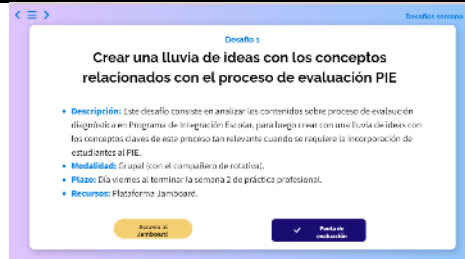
< ☰ >

Desafíos semana

Desafío 1

Crear una lluvia de ideas con los conceptos relacionados con el proceso de evaluación PIE

• Descripción: Este desafío consiste en analizar los contenidos sobre proceso de evaluación diagnóstica en Programa de Integración Escolar, para luego crear con una lluvia de ideas con los conceptos claves de este proceso tan relevante cuando se requiere la incorporación de estudiantes al PIE.
• Modalidad: Grupal (con el compañero de rotativa).
• Plazo: Día viernes al terminar la semana 2 de práctica profesional.
• Recursos: Plataforma Jamboard.

Accede al Jamboard

✓ Pauta de evaluación